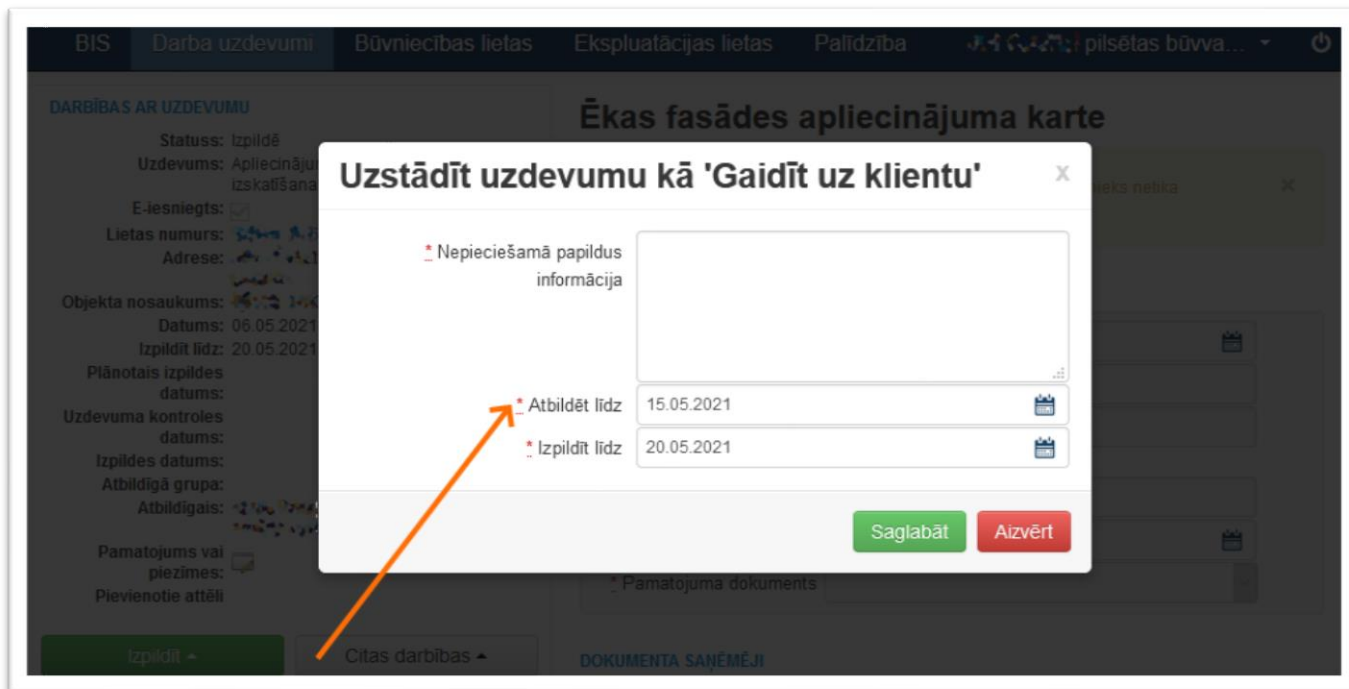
BIS Darba uzdevumi Būvniecības lietas Ekspluatācijas lietas Palīdzība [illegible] pilsētas būvva...

DARBĪBAS AR UZDEVUMU

Statuss: Izpildē
Uzdevums: Apliecināju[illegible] izskatīšana
E-iesniegts:
Lietas numurs: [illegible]
Adrese: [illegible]
Objekta nosaukums: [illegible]
Datums: 06.05.2021
Izpildīt līdz: 20.05.2021
Plānotais izpildes datums:
Uzdevuma kontroles datums:
Izpildes datums:
Atbildīgā grupa:
Atbildīgais: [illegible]
Pamatojums vai piezīmes:
Pievienotie attēli

Izpildīt ▲
Citas darbības ▲

Ēkas fasādes apliecinājuma karte

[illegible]eks netika

* Pamatojuma dokuments

DOKUMENTA SAŅĒMĒJI

Uzstādīt uzdevumu kā 'Gaidīt uz klientu'

x

* Nepieciešamā papildus informācija

* Atbildēt līdz 15.05.2021

* Izpildīt līdz 20.05.2021

Saglabāt
Aizvērt